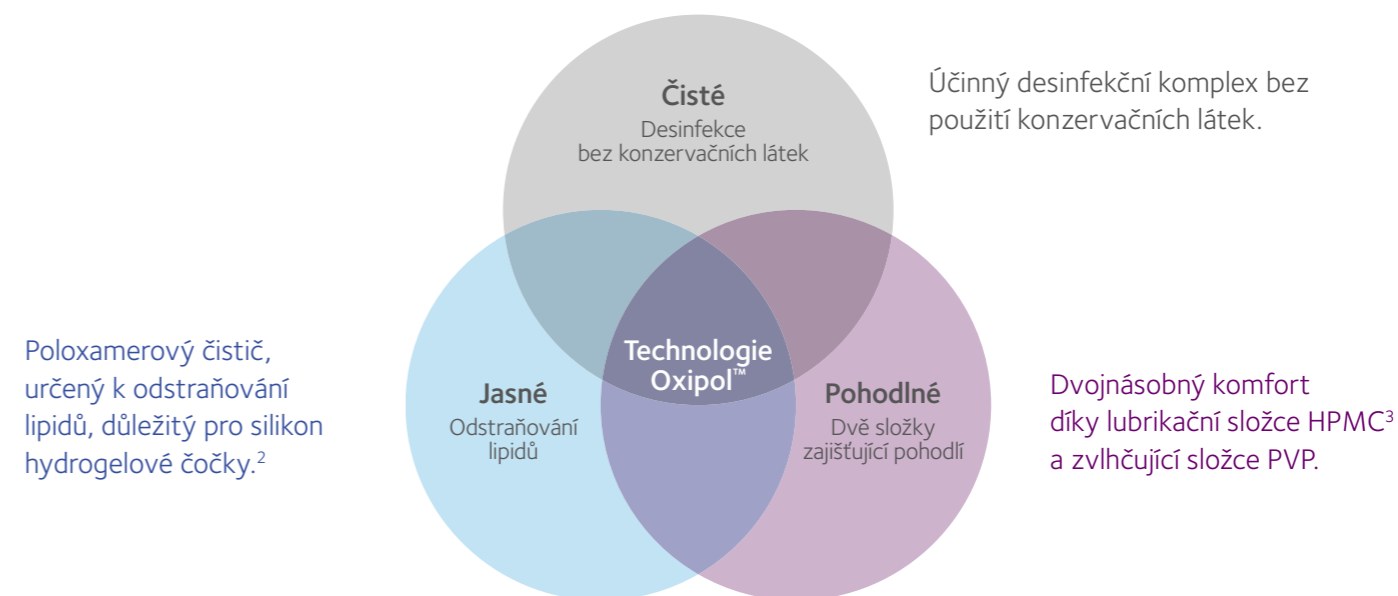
Čisté
Desinfekce bez konzervačních látek

Účinný desinfekční komplex bez použití konzervačních látek.

Poloxamerový čistič, určený k odstraňování lipidů, důležitý pro silikon hydrogelové čočky.$^{2}$

Technologie Oxipol™

Jasné
Odstraňování lipidů

Pohodlné
Dvě složky zajišťující pohodlí

Dvojnásobný komfort díky lubrikační složce HPMC$^{3}$ a zvlhčující složce PVP.